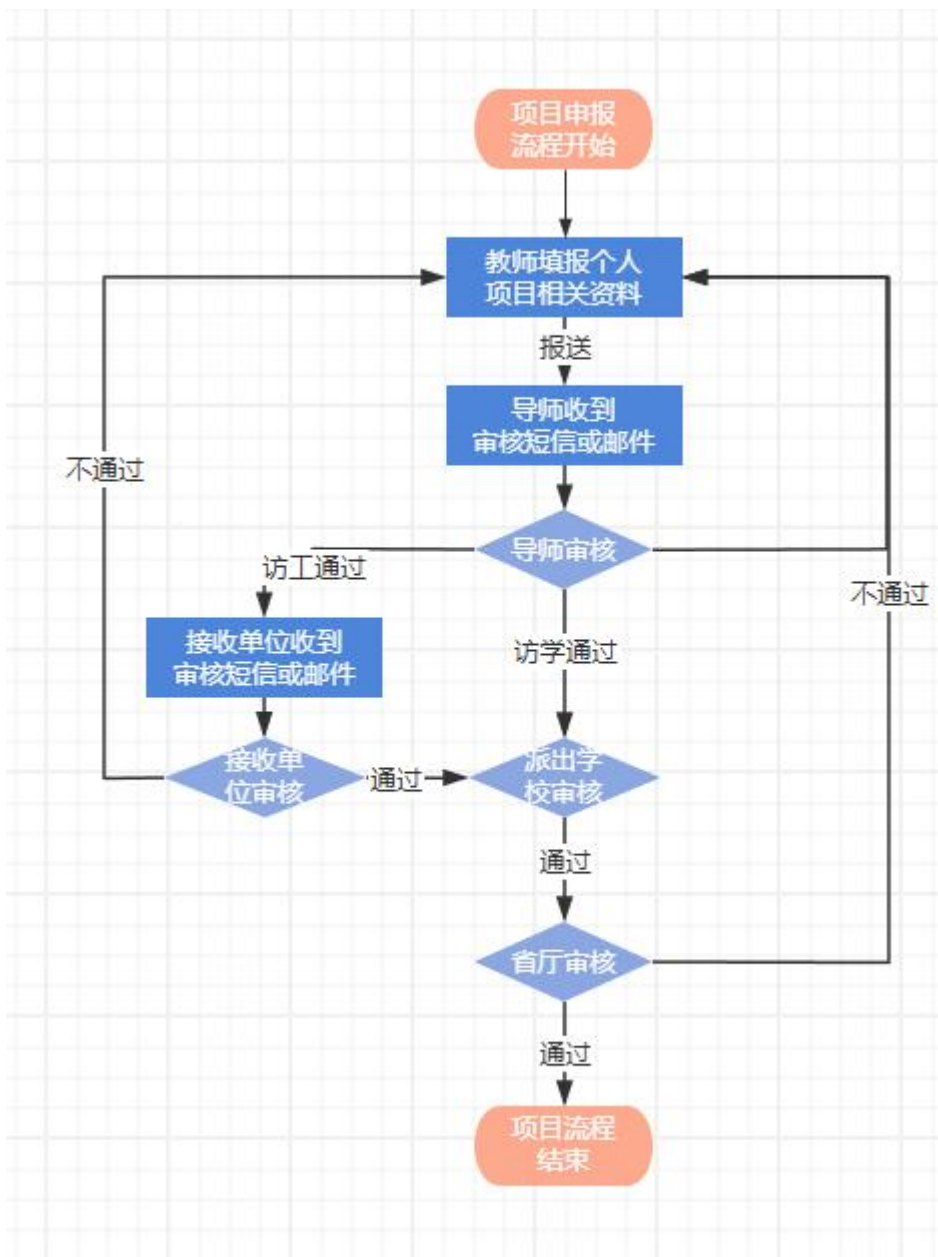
项目申报流程开始

教师填报个人项目相关资料

报送

导师收到审核短信或邮件

不通过

导师审核

访工通过

不通过

接收单位收到审核短信或邮件

访学通过

接收单位审核

通过

派出学校审核

通过

省厅审核

通过

项目流程结束